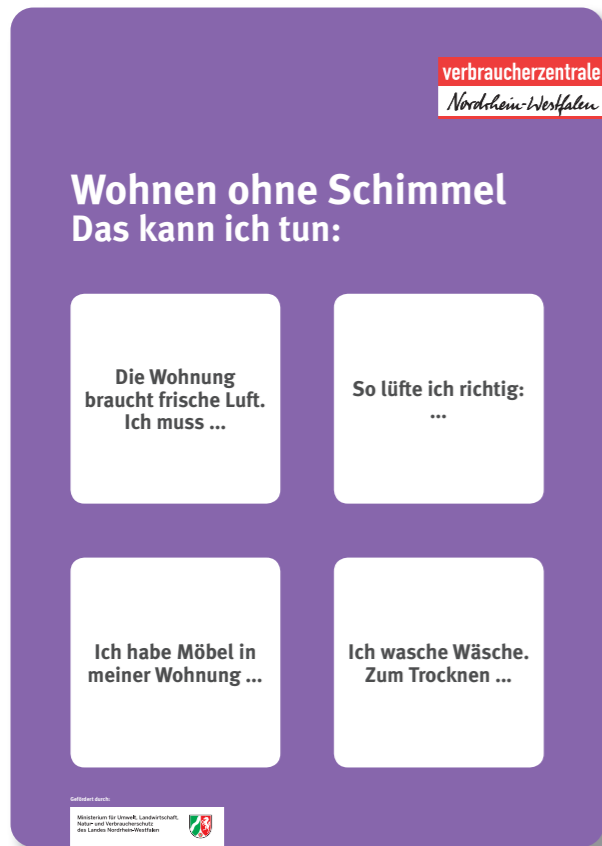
verbraucherzentrale
Nordrhein-Westfalen

Wohnen ohne Schimmel
Das kann ich tun:

Die Wohnung braucht frische Luft. Ich muss ...

So lüfte ich richtig: ...

Ich habe Möbel in meiner Wohnung ...

Ich wasche Wäsche. Zum Trocknen ...

Gefördert durch:

Ministerium für Umwelt, Landwirtschaft, Natur- und Verbraucherschutz des Landes Nordrhein-Westfalen